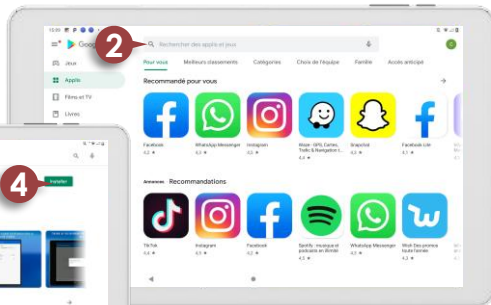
10:00

Goog

2

Rechercher des applis et jeux

Jeux

Applis

Films et TV

Livres

Pour vous

Meilleurs classements

Catégories

Choix de l'équipe

Famille

Accès anticipé

Recommandé pour vous

Facebook
4,2 ★

WhatsApp Messenger
4,3 ★

Instagram
4,5 ★

Waze - GPS, Cartes, Trafic & Navigation i...
4,4 ★

Snapchat
4,1 ★

Facebook Lite
4,1 ★

Annonces Recommandations

TikTok
4,4 ★

Instagram
4,5 ★

Facebook
4,2 ★

Spotify : musique et podcasts en illimité
4,5 ★

WhatsApp Messenger
4,3 ★

Wish Des promos toute l'année
4,5 ★

4

Installer